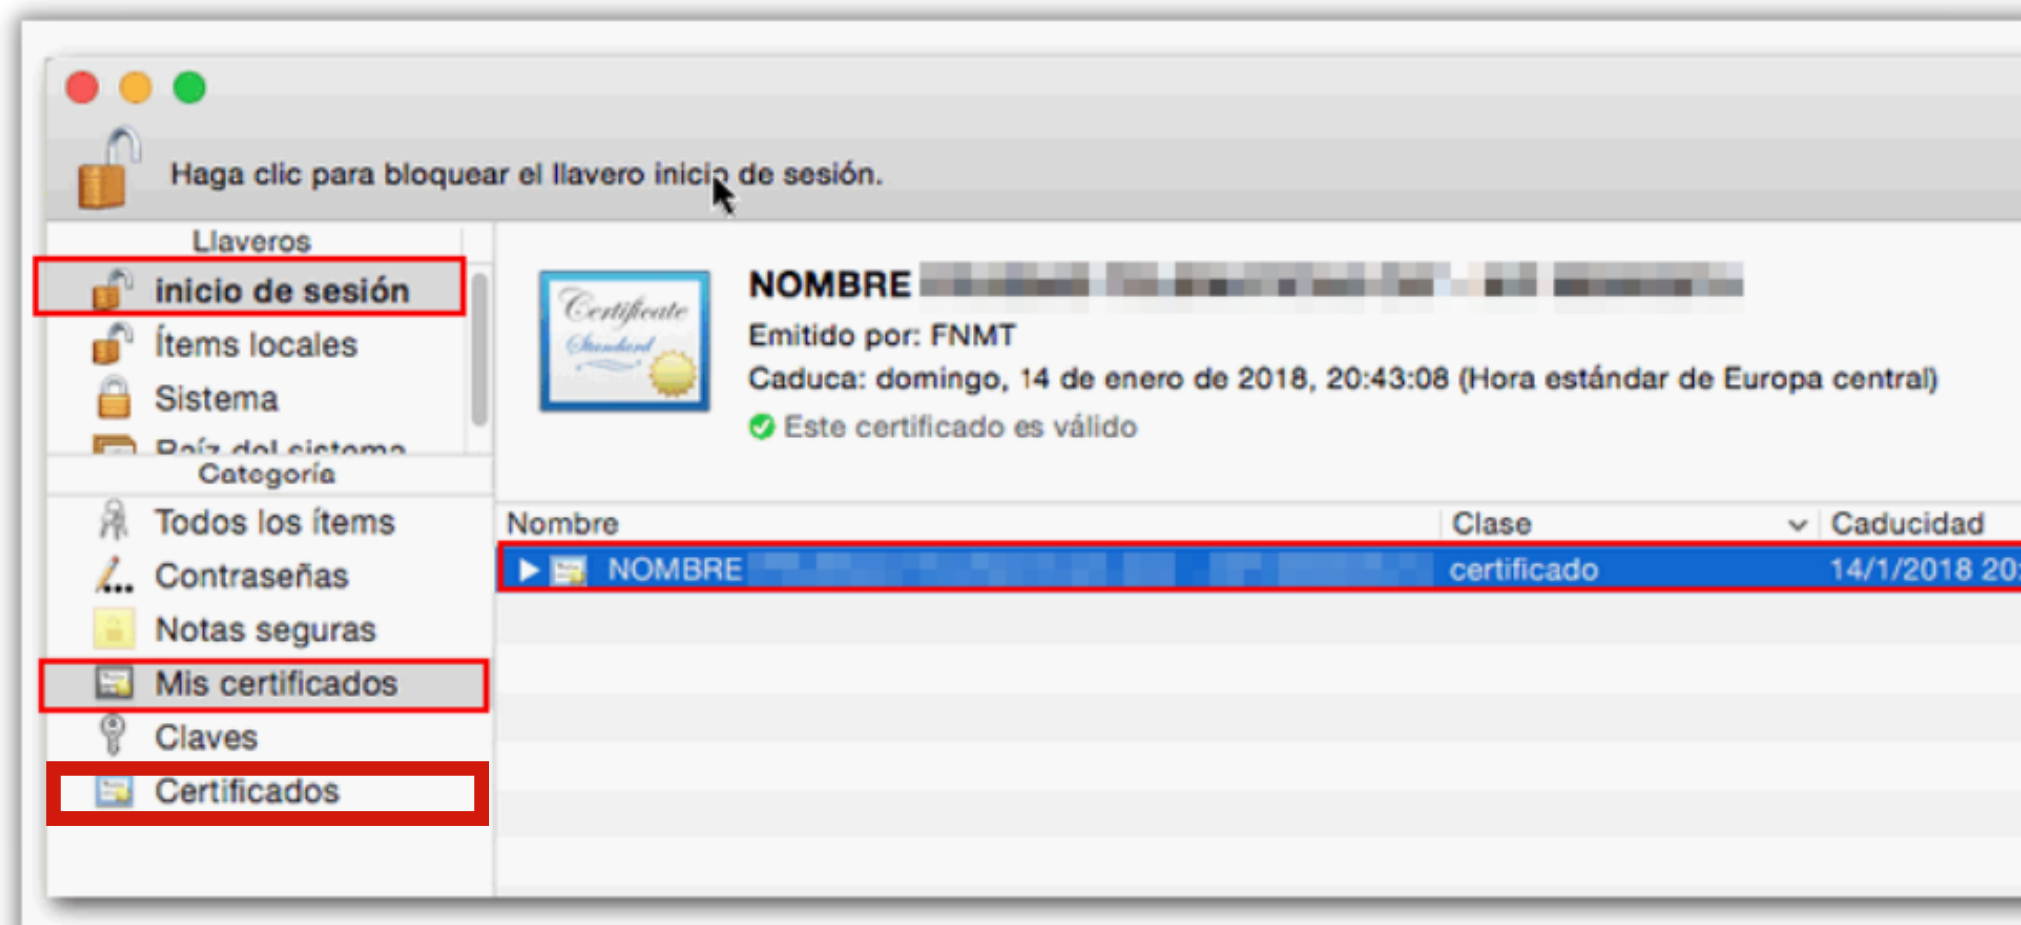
Haga clic para bloquear el llavero inicio de sesión.

Llaveros

inicio de sesión

Ítems locales

Sistema

Raíz del sistema

Categoría

Todos los ítems

Contraseñas

Notas seguras

Mis certificados

Claves

Certificados

Certificate Standard

NOMBRE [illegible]

Emitido por: FNMT

Caduca: domingo, 14 de enero de 2018, 20:43:08 (Hora estándar de Europa central)

Este certificado es válido

| Nombre | Clase | Caducidad |
|---|---|---|
| NOMBRE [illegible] | certificado | 14/1/2018 20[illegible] |